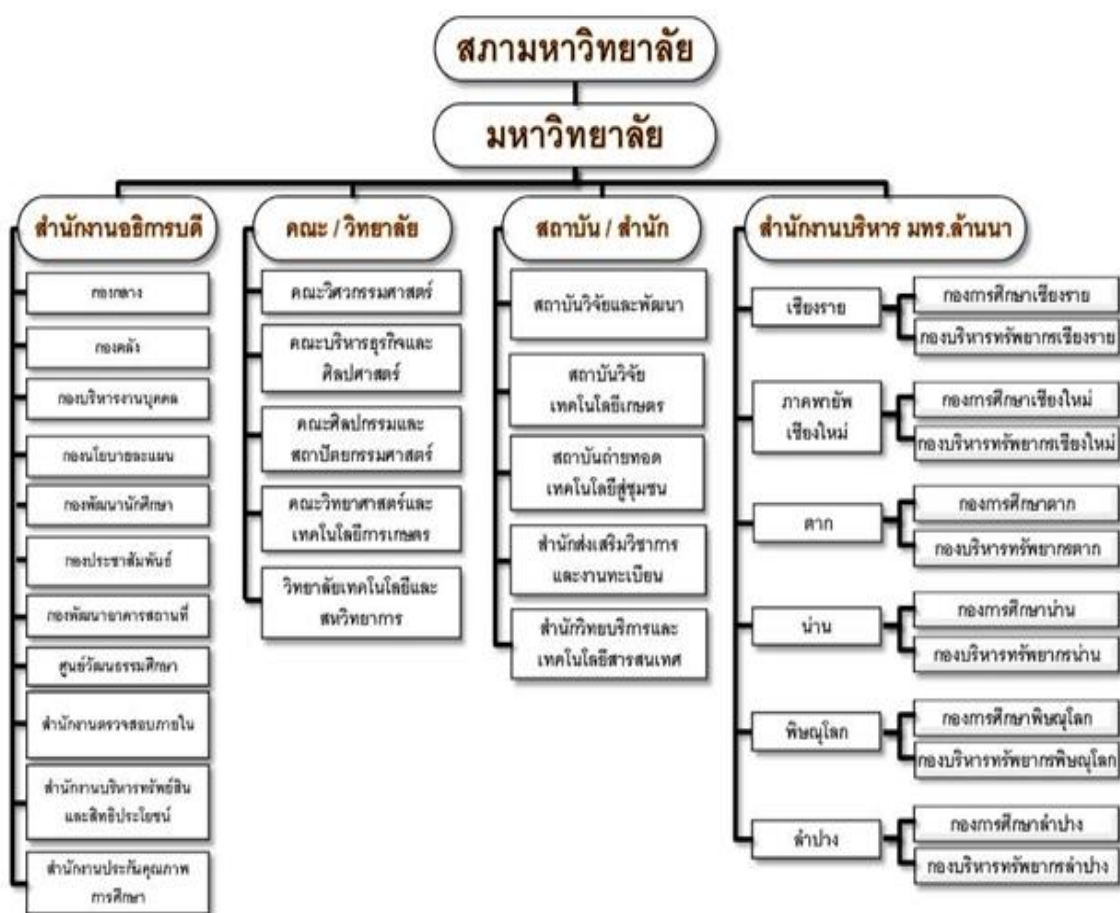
สภามหาวิทยาลัย

มหาวิทยาลัย

สำนักงานอธิการบดี

กองกลาง

กองคลัง

กองบริหารงานบุคคล

กองนโยบายและแผน

กองพัฒนานักศึกษา

กองประชาสัมพันธ์

กองพัฒนาอาคารสถานที่

ศูนย์วัฒนธรรมศึกษา

สำนักงานตรวจสอบภายใน

สำนักงานบริหารทรัพย์สินและสิทธิประโยชน์

สำนักงานประกันคุณภาพการศึกษา

คณะ / วิทยาลัย

คณะวิศวกรรมศาสตร์

คณะบริหารธุรกิจและศิลปศาสตร์

คณะศิลปกรรมและสถาปัตยกรรมศาสตร์

คณะวิทยาศาสตร์และเทคโนโลยีการเกษตร

วิทยาลัยเทคโนโลยีและสหวิทยาการ

สถาบัน / สำนัก

สถาบันวิจัยและพัฒนา

สถาบันวิจัยเทคโนโลยีเกษตร

สถาบันถ่ายทอดเทคโนโลยีสู่ชุมชน

สำนักส่งเสริมวิชาการและงานทะเบียน

สำนักวิทยบริการและเทคโนโลยีสารสนเทศ

สำนักงานบริหาร มทร.ล้านนา

เชียงราย

กองการศึกษาเชียงราย

กองบริหารทรัพยากรเชียงราย

ภาคพายัพ เชียงใหม่

กองการศึกษาเชียงใหม่

กองบริหารทรัพยากรเชียงใหม่

ตาก

กองการศึกษาตาก

กองบริหารทรัพยากรตาก

น่าน

กองการศึกษาน่าน

กองบริหารทรัพยากรน่าน

พิษณุโลก

กองการศึกษาพิษณุโลก

กองบริหารทรัพยากรพิษณุโลก

ลำปาง

กองการศึกษาลำปาง

กองบริหารทรัพยากรลำปาง